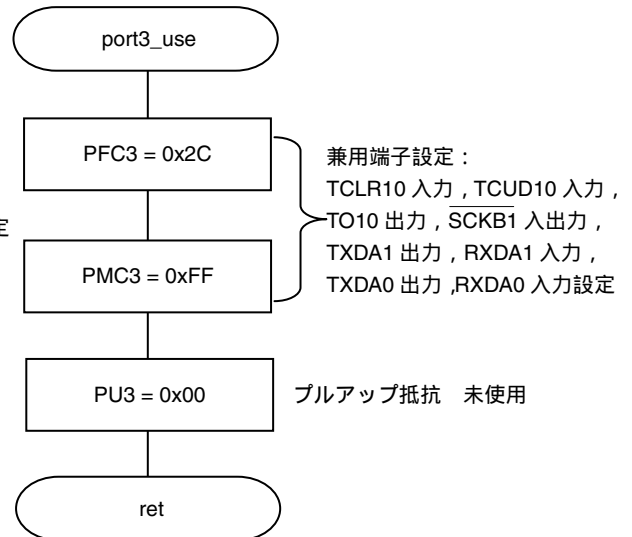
port3_use

PFC3 = 0x2C

兼用端子設定：
TCLR10 入力，TCUD10 入力，TO10 出力，$\overline{\text{SCKB1}}$ 入出力，TXDA1 出力，RXDA1 入力，TXDA0 出力 ,RXDA0 入力設定

定

PMC3 = 0xFF

PU3 = 0x00

プルアップ抵抗　未使用

ret